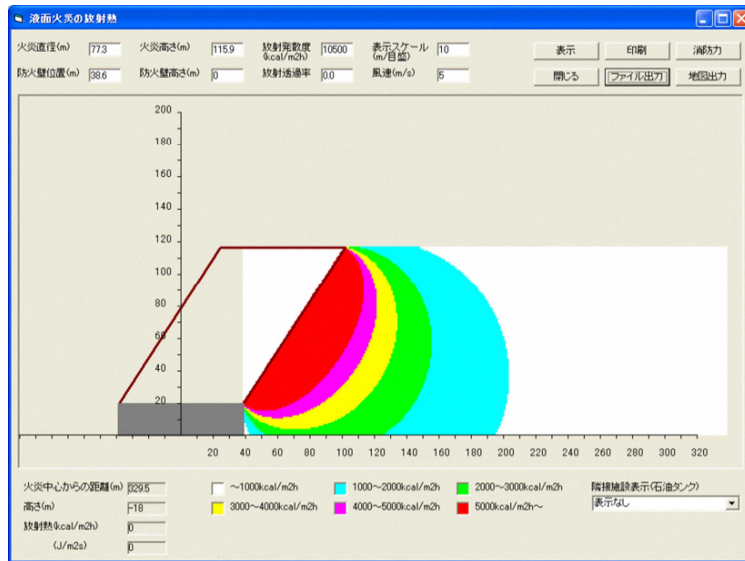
液面火災の放射熱

火災直径(m) 77.3
火災高さ(m) 115.9
放射発散度(kcal/m2h) 10500
表示スケール(m/目盛) 10
防火壁位置(m) 38.6
防火壁高さ(m) 0
放射透過率 0.0
風速(m/s) 5

表示
印刷
消防力
閉じる
ファイル出力
地図出力

200
180
160
140
120
100
80
60
40
20

20 40 60 80 100 120 140 160 180 200 220 240 260 280 300 320

火災中心からの距離(m) 329.5
高さ(m) -18
放射熱(kcal/m2h) 0
(J/m2s) 0

～1000kcal/m2h
1000～2000kcal/m2h
2000～3000kcal/m2h
3000～4000kcal/m2h
4000～5000kcal/m2h
5000kcal/m2h～

隣接施設表示(石油タンク)
表示なし